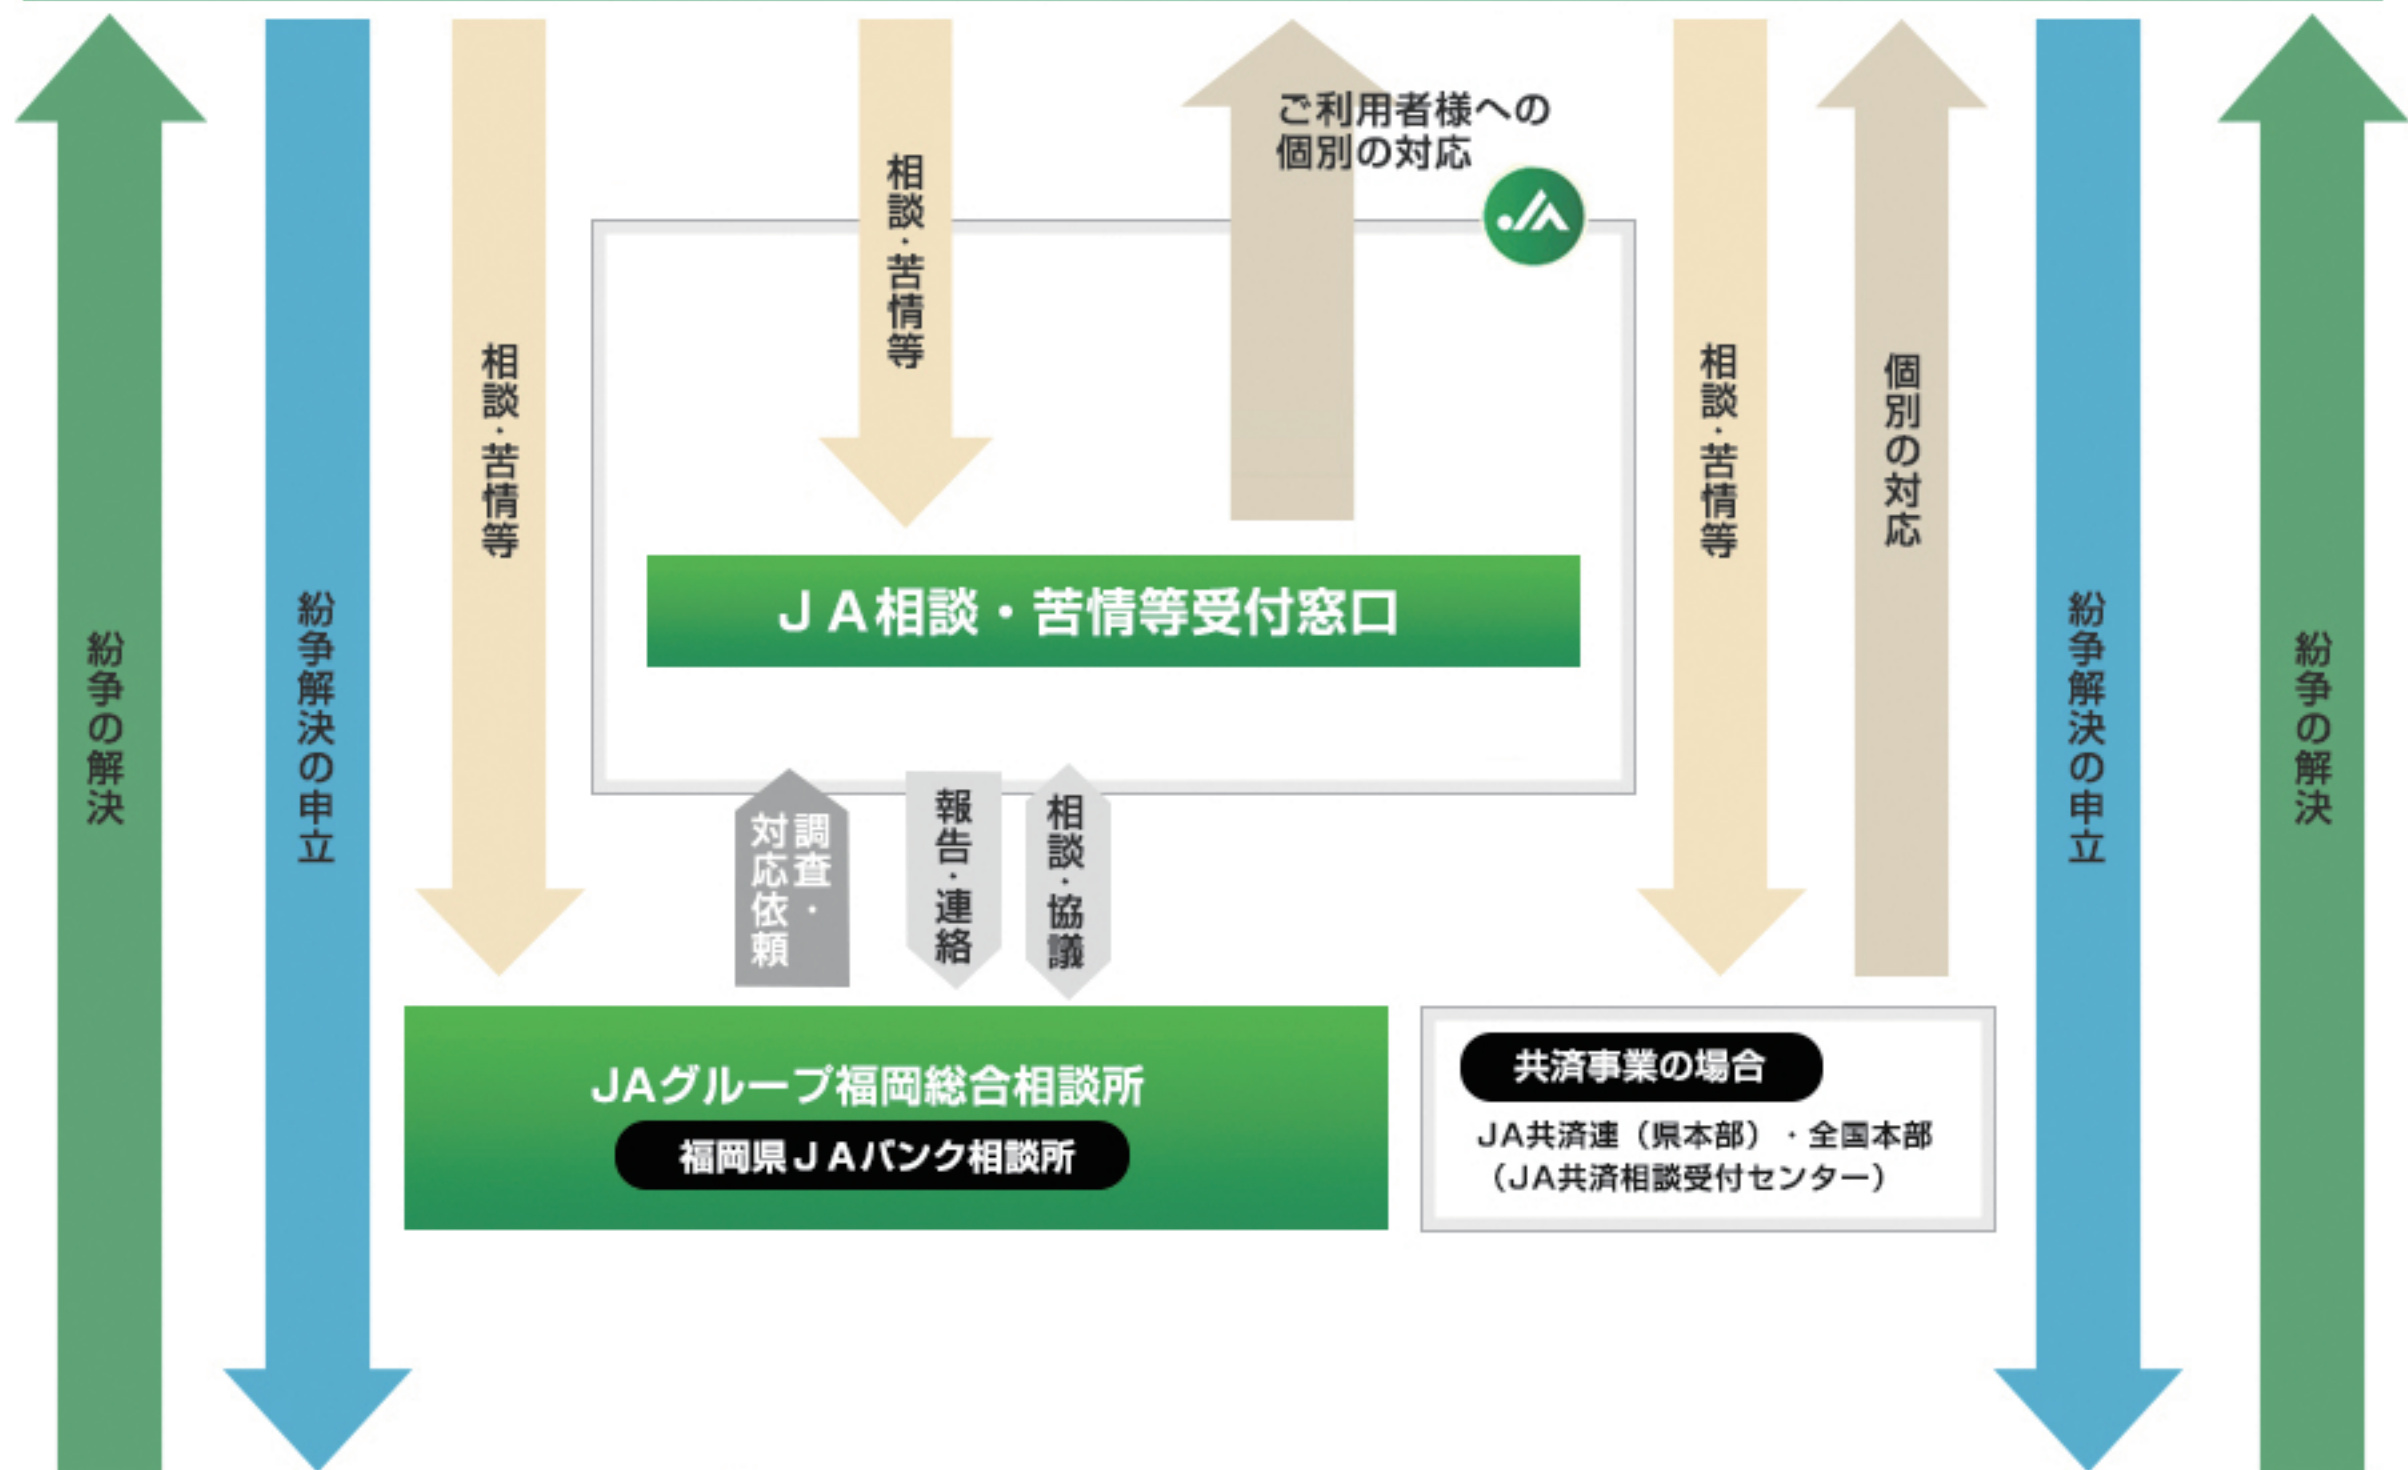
紛争の解決

紛争解決の申立

相談・苦情等

相談・苦情等

ご利用者様への個別の対応

JA

相談・苦情等

個別の対応

紛争解決の申立

紛争の解決

ＪＡ相談・苦情等受付窓口

調査・対応依頼

報告・連絡

相談・協議

JAグループ福岡総合相談所

福岡県ＪＡバンク相談所

共済事業の場合

JA共済連（県本部）・全国本部（JA共済相談受付センター）